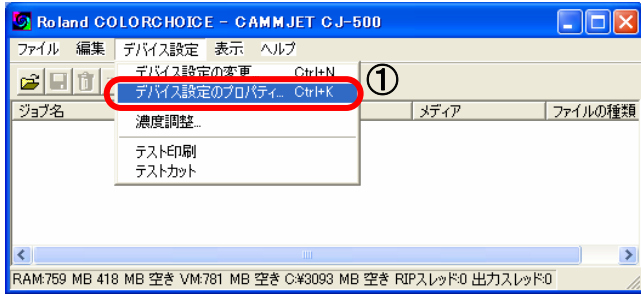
Roland COLORCHOICE - CAMMJET CJ-500

ファイル 編集 デバイス設定 表示 ヘルプ

デバイス設定の変更 Ctrl+N
デバイス設定のプロパティ... Ctrl+K
①
濃度調整...
テスト印刷
テストカット

ジョブ名 メディア ファイルの種類

RAM:759 MB 418 MB 空き VM:781 MB 空き C:¥3093 MB 空き RIPスレッド:0 出力スレッド:0